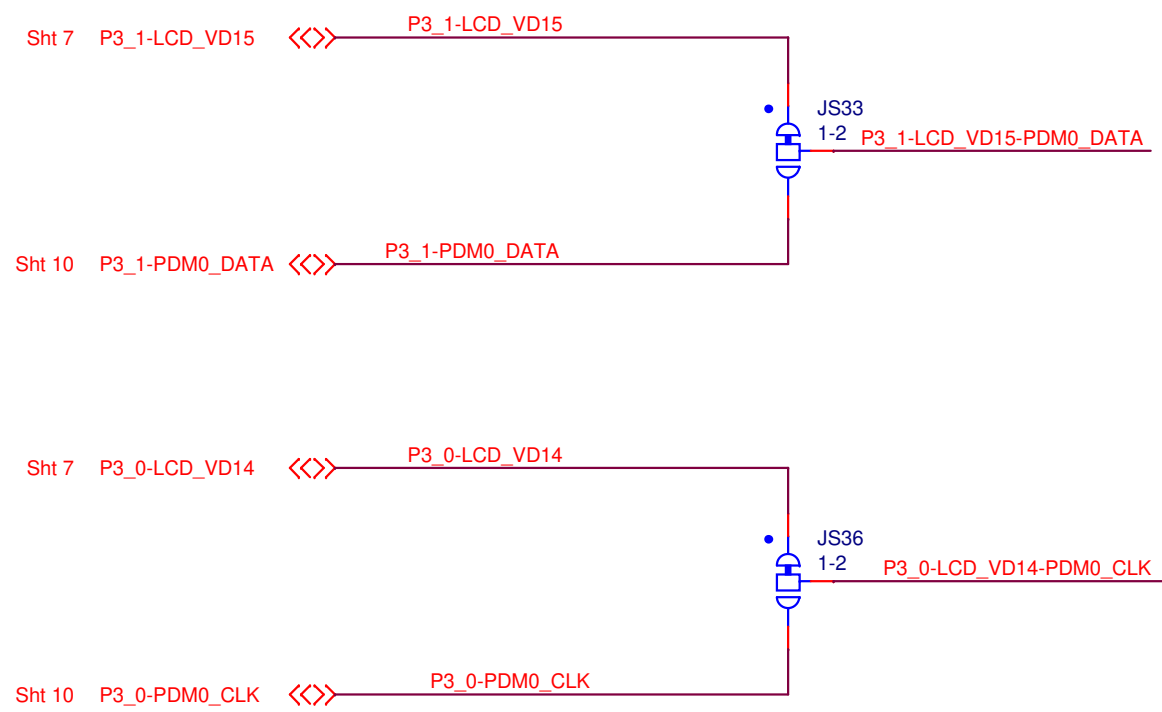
Sht 7 P3_1-LCD_VD15

P3_1-LCD_VD15

JS33
1-2

P3_1-LCD_VD15-PDM0_DATA

Sht 10 P3_1-PDM0_DATA

P3_1-PDM0_DATA

Sht 7 P3_0-LCD_VD14

P3_0-LCD_VD14

JS36
1-2

P3_0-LCD_VD14-PDM0_CLK

Sht 10 P3_0-PDM0_CLK

P3_0-PDM0_CLK